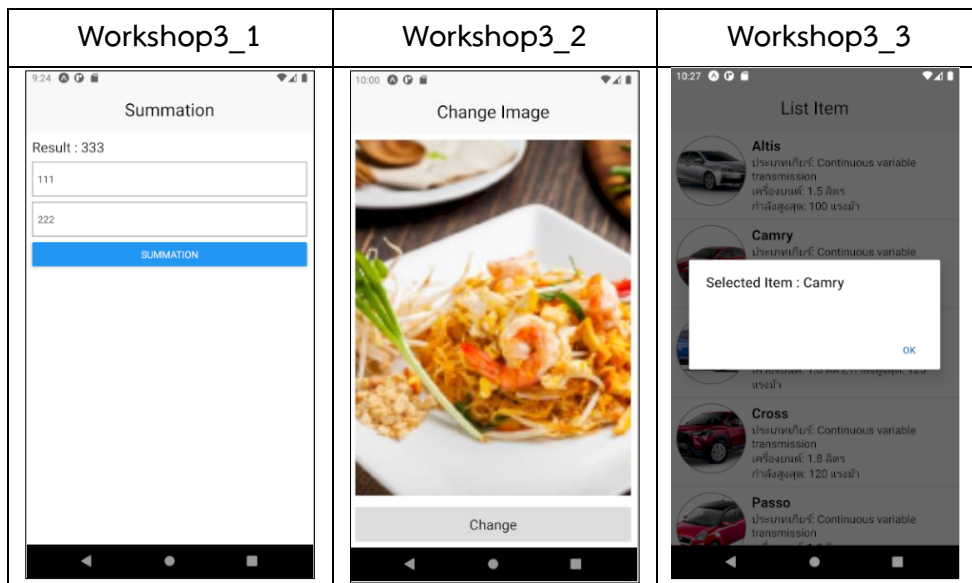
| Workshop3_1 | Workshop3_2 | Workshop3_3 |
|---|---|---|
| 9:24<br>Summation<br>Result : 333<br>111<br>222<br>SUMMATION | 10:00<br>Change Image<br>Change | 10:27<br>List Item<br>Altis<br>ประเภทเกียร์: Continuous variable transmission<br>เครื่องยนต์: 1.5 ลิตร<br>กำลังสูงสุด: 100 แรงม้า<br>Camry<br>ประเภทเกียร์: Continuous variable<br>Selected Item : Camry<br>OK<br>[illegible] แรงม้า<br>Cross<br>ประเภทเกียร์: Continuous variable transmission<br>เครื่องยนต์: 1.8 ลิตร<br>กำลังสูงสุด: 120 แรงม้า<br>Passo<br>ประเภทเกียร์: Continuous variable transmission |